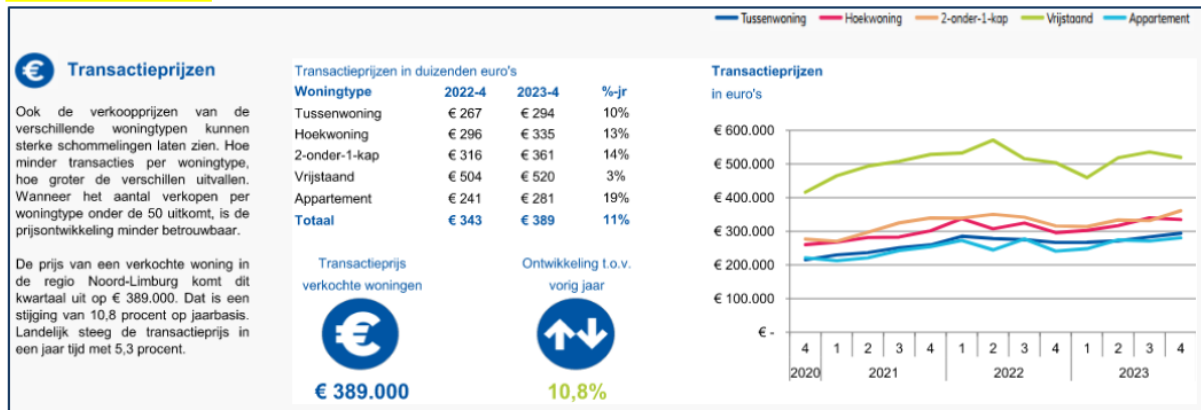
Tussenwoning Hoekwoning 2-onder-1-kap Vrijstaand Appartement

Transactieprijzen

Ook de verkoopprijzen van de verschillende woningtypen kunnen sterke schommelingen laten zien. Hoe minder transacties per woningtype, hoe groter de verschillen uitvallen. Wanneer het aantal verkopen per woningtype onder de 50 uitkomt, is de prijsontwikkeling minder betrouwbaar.

De prijs van een verkochte woning in de regio Noord-Limburg komt dit kwartaal uit op € 389.000. Dat is een stijging van 10,8 procent op jaarbasis. Landelijk steeg de transactieprijs in een jaar tijd met 5,3 procent.

Transactieprijzen in duizenden euro's

| Woningtype | 2022-4 | 2023-4 | %-jr |
|---|---|---|---|
| Tussenwoning | € 267 | € 294 | 10% |
| Hoekwoning | € 296 | € 335 | 13% |
| 2-onder-1-kap | € 316 | € 361 | 14% |
| Vrijstaand | € 504 | € 520 | 3% |
| Appartement | € 241 | € 281 | 19% |
| Totaal | € 343 | € 389 | 11% |

Transactieprijs verkochte woningen

€ 389.000

Ontwikkeling t.o.v. vorig jaar

10,8%

Transactieprijzen
in euro's

€ 600.000
€ 500.000
€ 400.000
€ 300.000
€ 200.000
€ 100.000
€ -

4 1 2 3 4 1 2 3 4 1 2 3 4
2020 2021 2022 2023